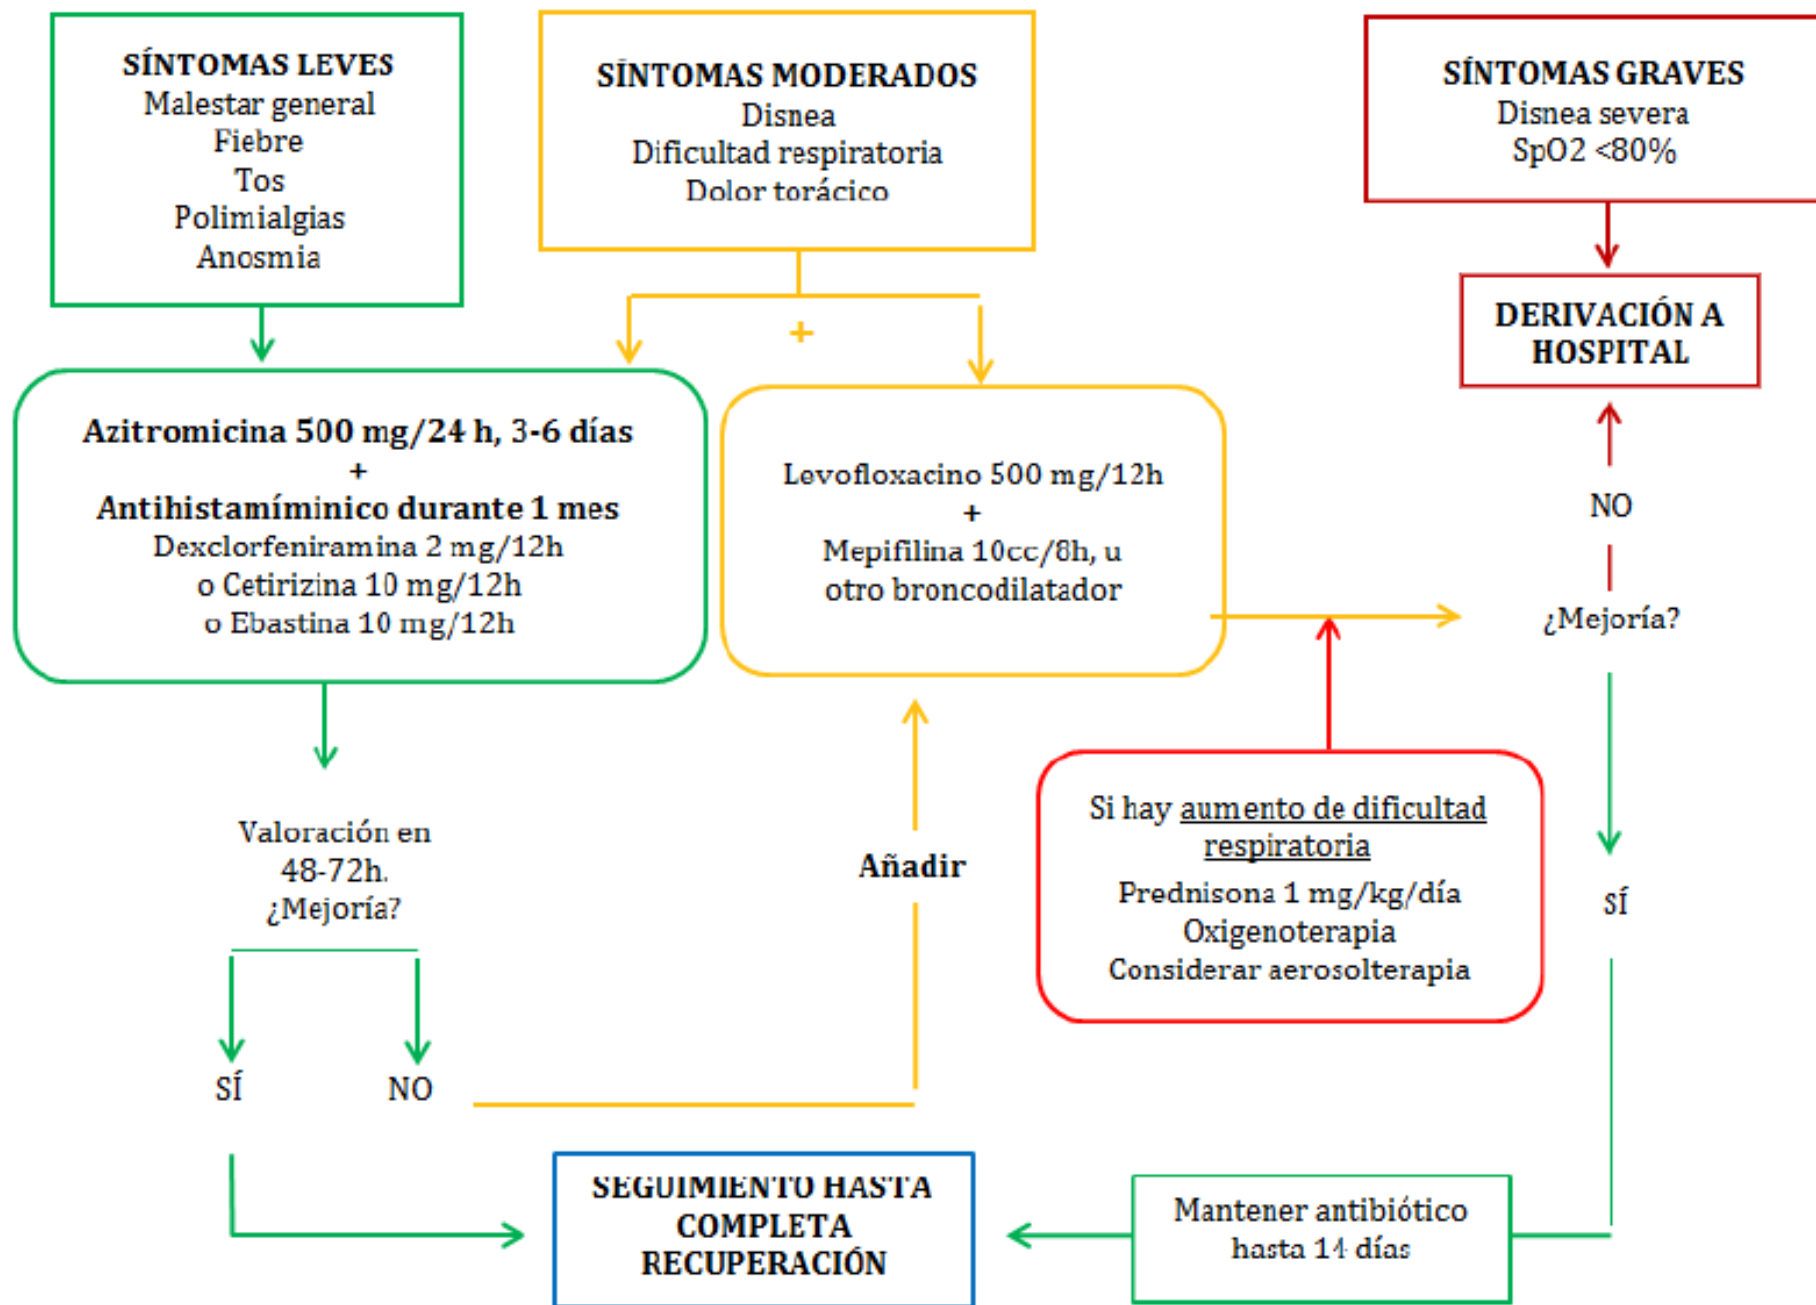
SÍNTOMAS LEVES
Malestar general
Fiebre
Tos
Polimialgias
Anosmia

SÍNTOMAS MODERADOS
Disnea
Dificultad respiratoria
Dolor torácico

SÍNTOMAS GRAVES
Disnea severa
SpO2 <80%

DERIVACIÓN A HOSPITAL

+

Azitromicina 500 mg/24 h, 3-6 días
+
Antihistamíminico durante 1 mes
Dexclorfeniramina 2 mg/12h
o Cetirizina 10 mg/12h
o Ebastina 10 mg/12h

Levofloxacino 500 mg/12h
+
Mepifilina 10cc/8h, u otro broncodilatador

NO

¿Mejoría?

Valoración en 48-72h.
¿Mejoría?

Añadir

Si hay aumento de dificultad respiratoria
Prednisona 1 mg/kg/día
Oxigenoterapia
Considerar aerosolterapia

SÍ

SÍ

NO

SEGUIMIENTO HASTA COMPLETA RECUPERACIÓN

Mantener antibiótico hasta 14 días